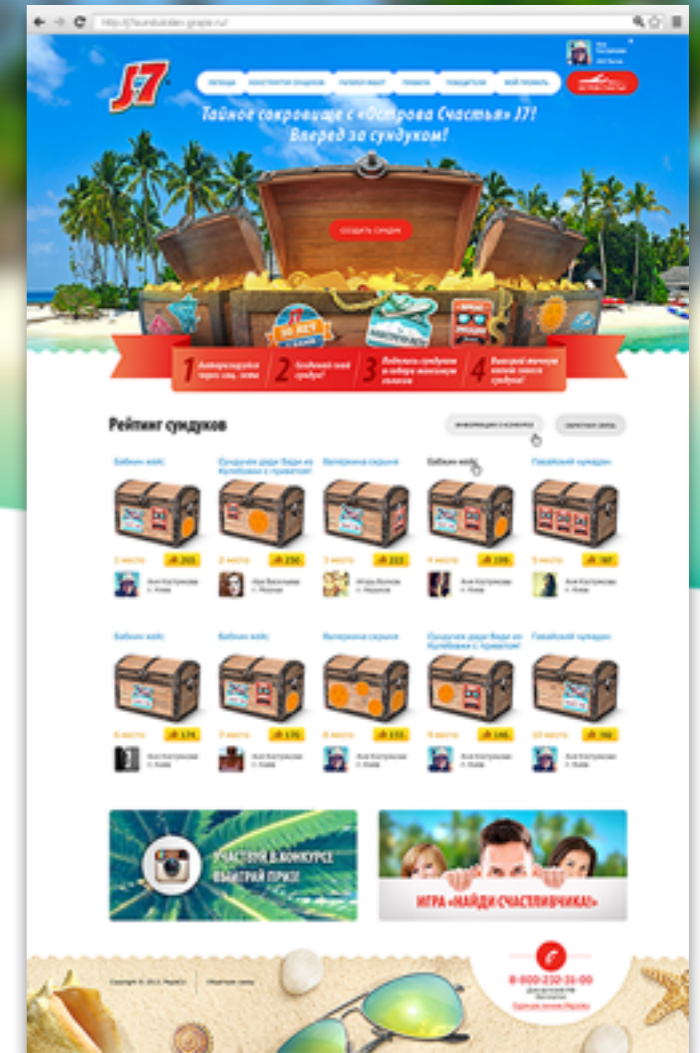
http://j7sunduki.grape.ru/

J7

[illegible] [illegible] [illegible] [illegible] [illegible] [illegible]

Тайное сокровище с «Острова Счастья» J7! Вперед за сундуком!

Создать сундук

1 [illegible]
2 Создай свой сундук!
3 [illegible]
4 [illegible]

Рейтинг сундуков

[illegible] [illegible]

Бабкин кейс
Сундучок дяди Вади из Култабакан с приветом!
Валеркина скрыня
Бабкин кейс
Гавайский чумадан

1 место 201
2 место 250
3 место 222
4 место 199
5 место 187

Бабкин кейс
Бабкин кейс
Валеркина скрыня
Сундучок дяди Вади из Култабакан с приветом!
Гавайский чумадан

6 место 174
7 место 170
8 место 155
9 место 146
10 место 192

УЧАСТВУЙ В КОНКУРСЕ ВЫИГРАЙ ПРИЗ!

ИГРА «НАЙДИ СЧАСТЛИВЧИКА!»

Copyright © 2013, Pepsico
8-800-250-35-00